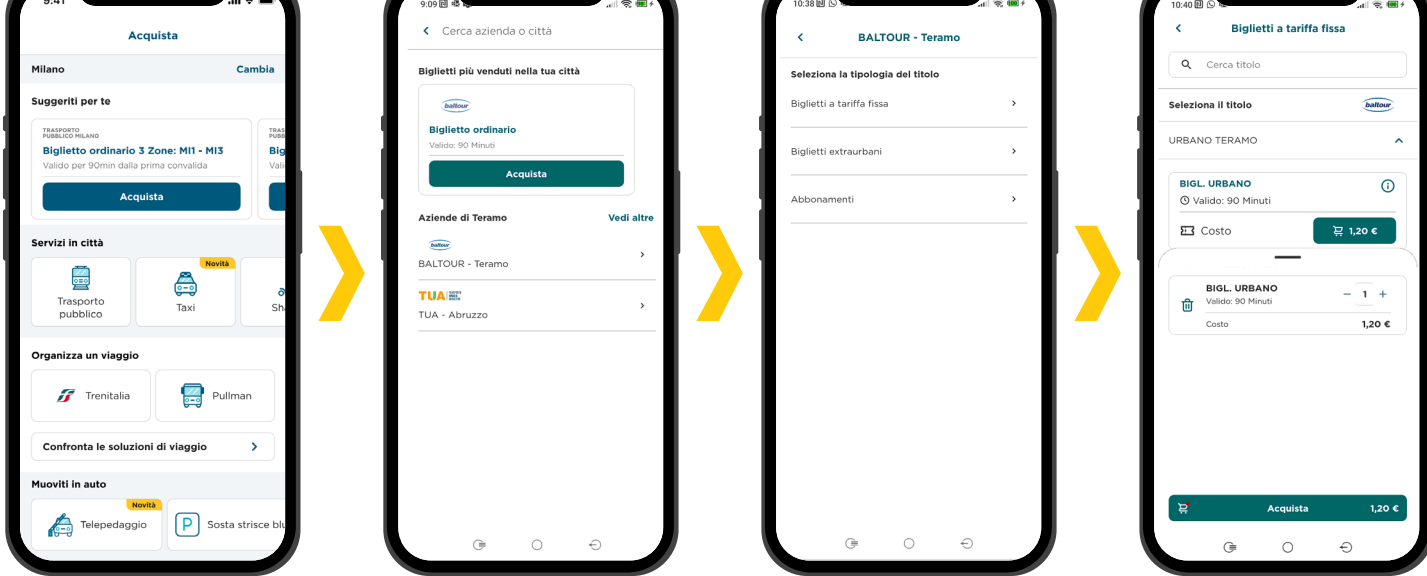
9:41

Acquista

Milano
Cambia

Suggeriti per te

TRASPORTO PUBBLICO MILANO
Biglietto ordinario 3 Zone: MI1 - MI3
Valido per 90min dalla prima convalida
Acquista

TRAS PUBB
Big
Valid

Servizi in città

Trasporto pubblico

Novità
Taxi

Sha

Organizza un viaggio

Trenitalia

Pullman

Confronta le soluzioni di viaggio

Muoviti in auto

Novità
Telepedaggio

Sosta strisce blu

9:09

Cerca azienda o città

Biglietti più venduti nella tua città

baltour
Biglietto ordinario
Valido: 90 Minuti
Acquista

Aziende di Teramo
Vedi altre

baltour
BALTOUR - Teramo

TUA
TUA - Abruzzo

10:38

BALTOUR - Teramo

Seleziona la tipologia del titolo

Biglietti a tariffa fissa

Biglietti extraurbani

Abbonamenti

10:40

Biglietti a tariffa fissa

Cerca titolo

Seleziona il titolo
baltour

URBANO TERAMO

BIGL. URBANO
Valido: 90 Minuti
Costo
1,20 €

BIGL. URBANO
Valido: 90 Minuti
− 1 +
Costo
1,20 €

Acquista
1,20 €